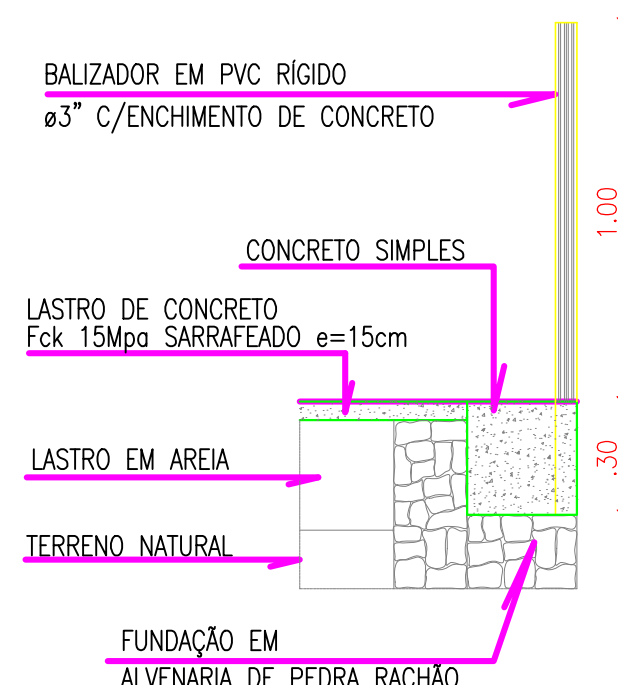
BALIZADOR EM PVC RÍGIDO
ø3" C/ENCHIMENTO DE CONCRETO

1.00

CONCRETO SIMPLES

LASTRO DE CONCRETO
Fck 15Mpa SARRAFEADO e=15cm

.30

LASTRO EM AREIA

TERRENO NATURAL

FUNDAÇÃO EM
ALVENARIA DE PEDRA RACHÃO